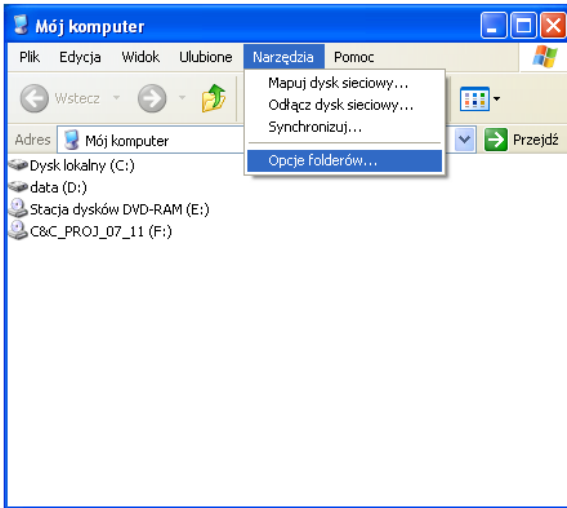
Mój komputer

Plik Edycja Widok Ulubione Narzędzia Pomoc

Wstecz

Adres Mój komputer

Przejdź

Mapuj dysk sieciowy...
Odłącz dysk sieciowy...
Synchronizuj...
Opcje folderów...

Dysk lokalny (C:)
data (D:)
Stacja dysków DVD-RAM (E:)
C&C_PROJ_07_11 (F:)